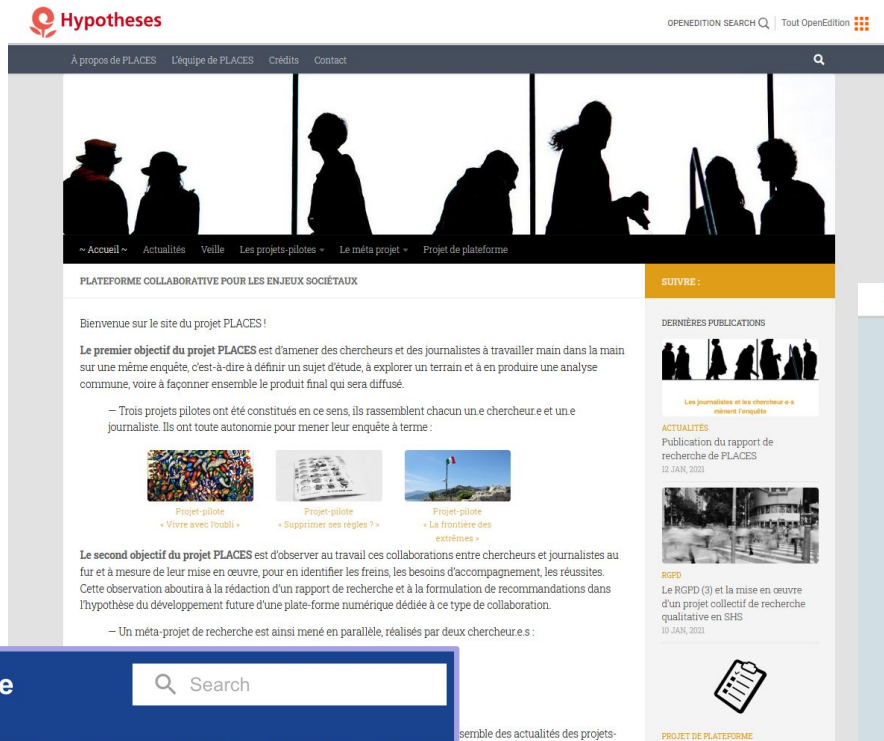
Hypotheses

OPENEDITION SEARCH | Tout OpenEdition

À propos de PLACES L'équipe de PLACES Crédits Contact

~ Accueil ~ Actualités Veille Les projets-pilotes Le méta projet Projet de plateforme

PLATEFORME COLLABORATIVE POUR LES ENJEUX SOCIÉTAUX

Bienvenue sur le site du projet PLACES !

**Le premier objectif du projet PLACES** est d'amener des chercheurs et des journalistes à travailler main dans la main sur une même enquête, c'est-à-dire à définir un sujet d'étude, à explorer un terrain et à en produire une analyse commune, voire à façonner ensemble le produit final qui sera diffusé.

— Trois projets pilotes ont été constitués en ce sens, ils rassemblent chacun un.e chercheur.e et un.e journaliste. Ils ont toute autonomie pour mener leur enquête à terme :

Projet-pilote « Vivre avec l'oubli »

Projet-pilote « Supprimer ses règles ? »

Projet-pilote « La frontière des extrêmes »

**Le second objectif du projet PLACES** est d'observer au travail ces collaborations entre chercheurs et journalistes au fur et à mesure de leur mise en œuvre, pour en identifier les freins, les besoins d'accompagnement, les réussites. Cette observation aboutira à la rédaction d'un rapport de recherche et à la formulation de recommandations dans l'hypothèse du développement future d'une plate-forme numérique dédiée à ce type de collaboration.

— Un méta-projet de recherche est ainsi mené en parallèle, réalisés par deux chercheur.e.s :

e Search

semble des actualités des projets-

SUIVRE :

DERNIÈRES PUBLICATIONS

Les journalistes et les chercheur.e.s mènent l'enquête

ACTUALITÉS
Publication du rapport de recherche de PLACES
12 JAN, 2021

RGPD
Le RGPD (3) et la mise en œuvre d'un projet collectif de recherche qualitative en SHS
10 JAN, 2021

PROJET DE PLATEFORME